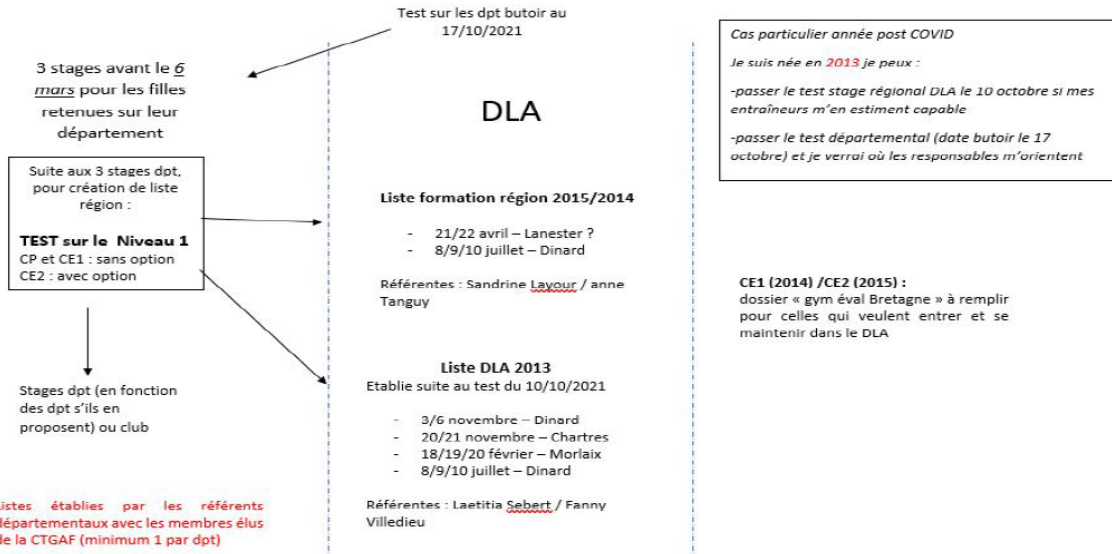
Test sur les dpt butoir au 17/10/2021

3 stages avant le 6 mars pour les filles retenues sur leur département

Suite aux 3 stages dpt, pour création de liste région :

TEST sur le Niveau 1
CP et CE1 : sans option
CE2 : avec option

Stages dpt (en fonction des dpt s'ils en proposent) ou club

istes établies par les référents départementaux avec les membres élus le la CTGAF (minimum 1 par dpt)

DLA

Liste formation région 2015/2014

- 21/22 avril – Lanester ?
- 8/9/10 juillet – Dinard

Référentes : Sandrine Layour / anne Tanguy

Liste DLA 2013
Etablie suite au test du 10/10/2021

- 3/6 novembre – Dinard
- 20/21 novembre – Chartres
- 18/19/20 février – Morlaix
- 8/9/10 juillet – Dinard

Référentes : Laetitia Sebert / Fanny Villedieu

Cas particulier année post COVID

Je suis née en 2013 je peux :

-passer le test stage régional DLA le 10 octobre si mes entraîneurs m'en estiment capable

-passer le test départemental (date butoir le 17 octobre) et je verrai où les responsables m'orientent

CE1 (2014) /CE2 (2015) :
dossier « gym éval Bretagne » à remplir pour celles qui veulent entrer et se maintenir dans le DLA